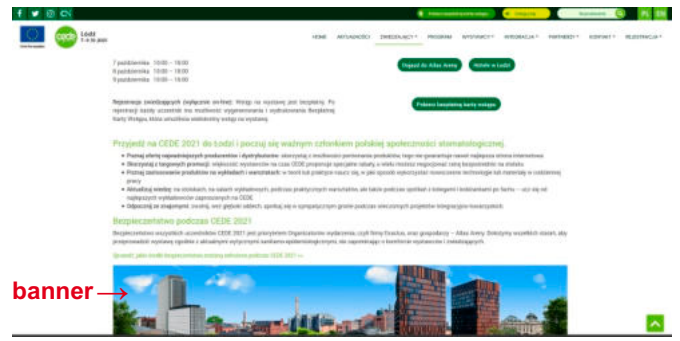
Łódź
7-9.10.2021

HOME AKTUALNOŚCI ZWIEDZAJĄCY PROGRAM WYSTAWCY INFORMACJA PARTNERZY KONTAKT REJESTRACJA

PL EN

7 października 10:00 – 18:00
8 października 10:00 – 18:00
9 października 10:00 – 15:00

Dojazd do Atlas Areny

Hotele w Łodzi

Rejestracja zwiedzających (wymagane on-line): Wstęp na wystawę jest bezpłatny. Po rejestracji łatwy uczestnik ma możliwość wygenerowania i wydrukowania Bezpłatnej Karty Wstępu, która umożliwia wielokrotny wstęp na wystawę.

Pobierz bezpłatną kartę wstępu

Przyjedź na CEDE 2021 do Łodzi i poczuj się ważnym członkiem polskiej społeczności stomatologicznej.

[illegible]

Bezpieczeństwo podczas CEDE 2021

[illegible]

banner